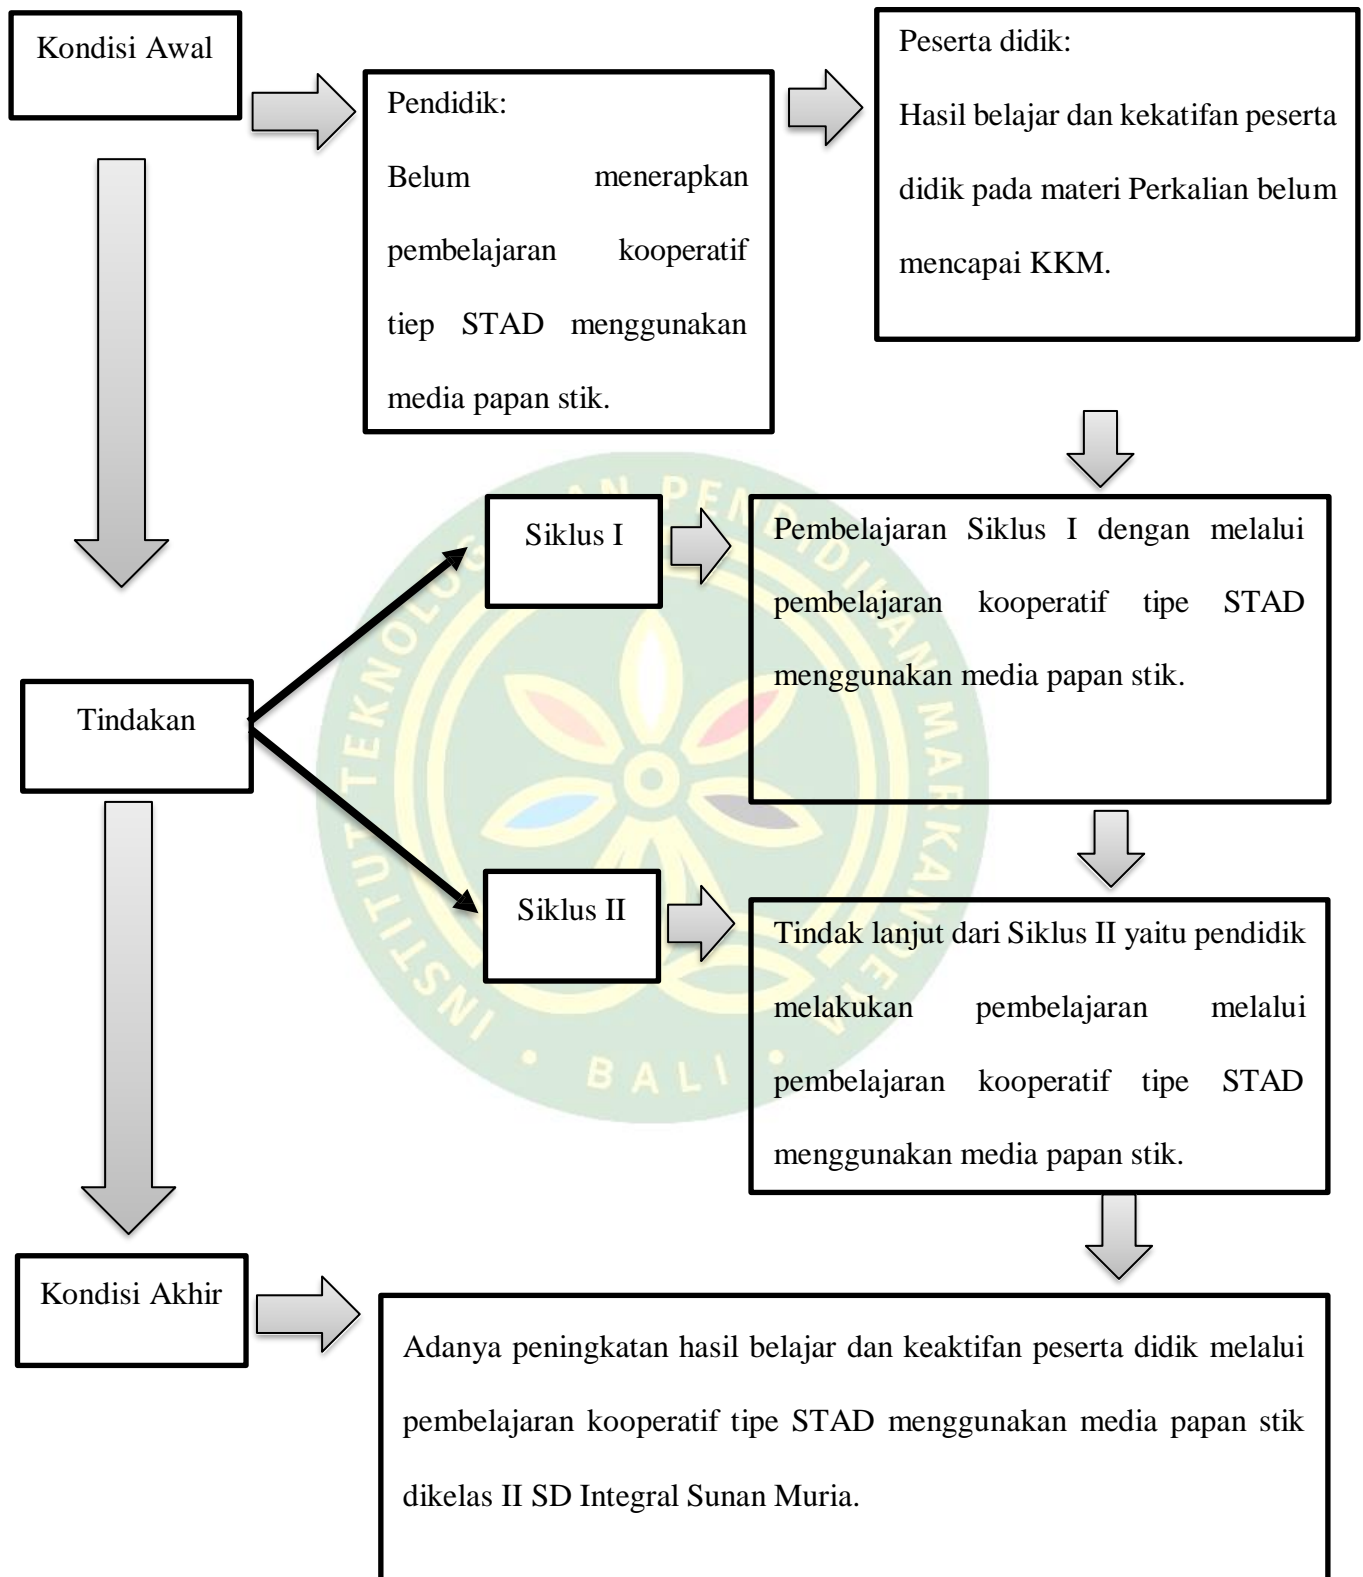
Kondisi Awal

Pendidik:

Belum menerapkan pembelajaran kooperatif tiep STAD menggunakan media papan stik.

Peserta didik:

Hasil belajar dan kekatifan peserta didik pada materi Perkalian belum mencapai KKM.

Siklus I

Pembelajaran Siklus I dengan melalui pembelajaran kooperatif tipe STAD menggunakan media papan stik.

Tindakan

Siklus II

Tindak lanjut dari Siklus II yaitu pendidik melakukan pembelajaran melalui pembelajaran kooperatif tipe STAD menggunakan media papan stik.

Kondisi Akhir

Adanya peningkatan hasil belajar dan keaktifan peserta didik melalui pembelajaran kooperatif tipe STAD menggunakan media papan stik dikelas II SD Integral Sunan Muria.

INSTITUT TEKNOLOGI DAN PENDIDIKAN MARKANDEYA BALI